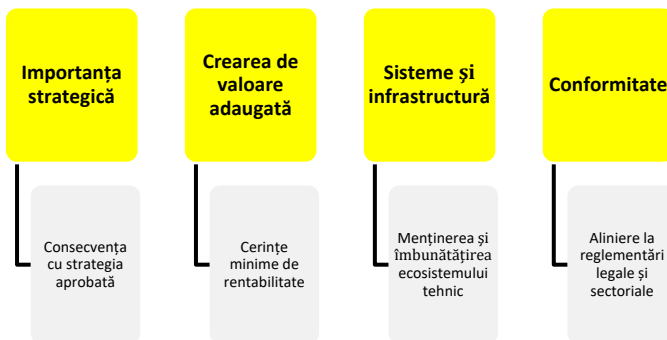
Importanța strategică

Consecvența cu strategia aprobată

Crearea de valoare adaugată

Cerințe minime de rentabilitate

Sisteme și infrastructură

Menținerea și îmbunătățirea ecosistemului tehnic

Conformitate

Aliniere la reglementări legale și sectoriale